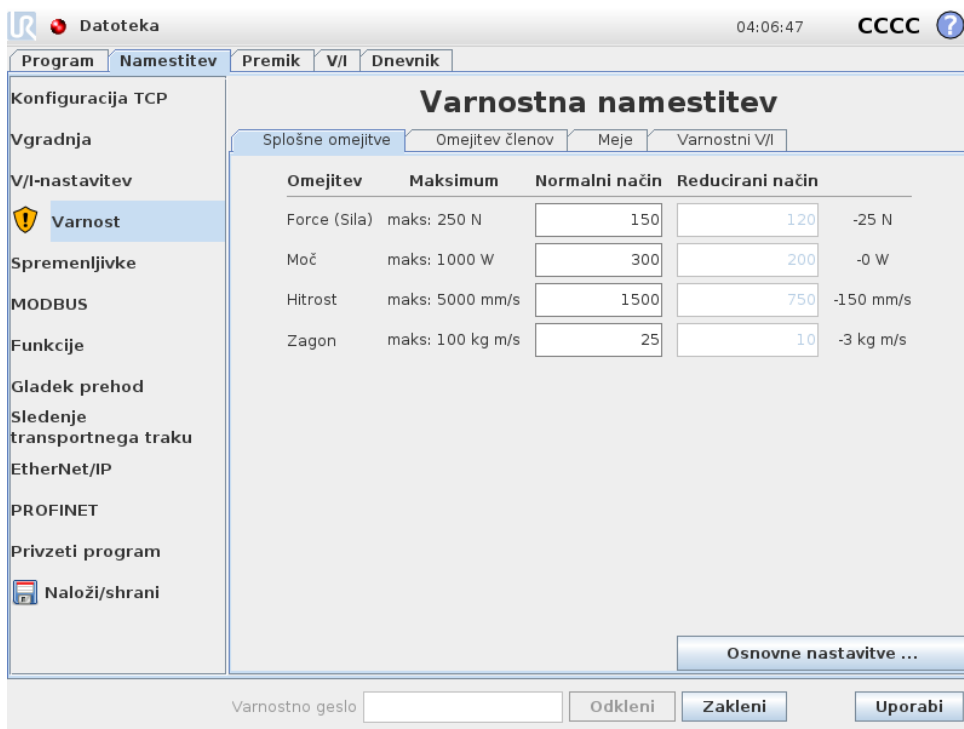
Datoteka

04:06:47 CCCC ?

Program | Namestitev | Premik | V/I | Dnevnik

Konfiguracija TCP
Vgradnja
V/I-nastavitev
Varnost
Spremenljivke
MODBUS
Funkcije
Gladek prehod
Sledenje transportnega traku
EtherNet/IP
PROFINET
Privzeti program
Naloži/shrani

Varnostna namestitev

Splošne omejitve | Omejitev členov | Meje | Varnostni V/I

| Omejitev | Maksimum | Normalni način | Reducirani način | |
|---|---|---|---|---|
| Force (Sila) | maks: 250 N | 150 | 120 | -25 N |
| Moč | maks: 1000 W | 300 | 200 | -0 W |
| Hitrost | maks: 5000 mm/s | 1500 | 750 | -150 mm/s |
| Zagon | maks: 100 kg m/s | 25 | 10 | -3 kg m/s |

Osnovne nastavitve ...

Varnostno geslo
Odkleni
Zakleni
Uporabi